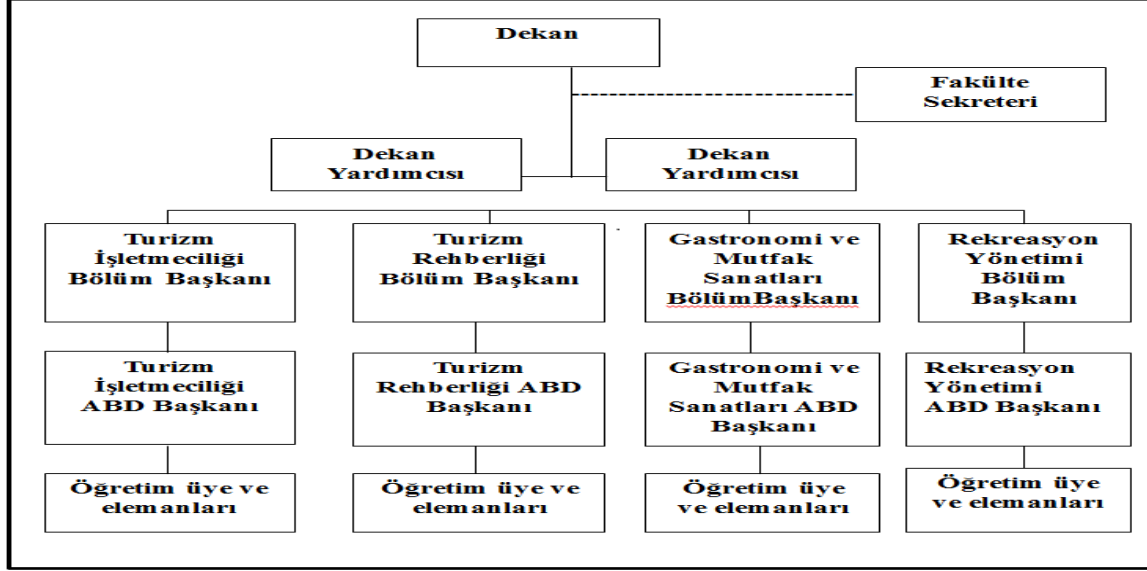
Dekan

Fakülte Sekreteri

Dekan Yardımcısı

Dekan Yardımcısı

Turizm İşletmeciliği Bölüm Başkanı

Turizm Rehberliği Bölüm Başkanı

Gastronomi ve Mutfak Sanatları BölümBaşkanı

Rekreasyon Yönetimi Bölüm Başkanı

Turizm İşletmeciliği ABD Başkanı

Turizm Rehberliği ABD Başkanı

Gastronomi ve Mutfak Sanatları ABD Başkanı

Rekreasyon Yönetimi ABD Başkanı

Öğretim üye ve elemanları

Öğretim üye ve elemanları

Öğretim üye ve elemanları

Öğretim üye ve elemanları